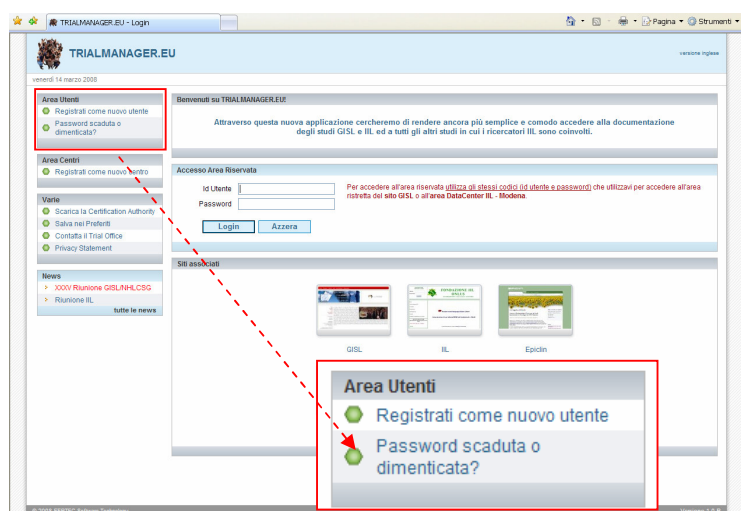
TRIALMANAGER.EU - Login

Pagina ▾ Strumenti ▾

TRIALMANAGER.EU

versione inglese

venerdì 14 marzo 2008

Area Utenti
Registrati come nuovo utente
Password scaduta o dimenticata?

Area Centri
Registrati come nuovo centro

Varie
Scarica la Certification Authority
Salva nei Preferiti
Contatta il Trial Office
Privacy Statement

News
XXXV Riunione GISL/NHLCSG
Riunione IIL
tutte le news

Benvenuti su TRIALMANAGER.EU!

Attraverso questa nuova applicazione cercheremo di rendere ancora più semplice e comodo accedere alla documentazione degli studi GISL e IIL ed a tutti gli altri studi in cui i ricercatori IIL sono coinvolti.

Accesso Area Riservata

Id Utente
Password

Login Azzera

Per accedere all'area riservata utilizza gli stessi codici (id utente e password) che utilizzavi per accedere all'area ristretta del sito GISL o all'area DataCenter IIL - Modena.

Siti associati

GISL
IIL
Epiclin

Area Utenti
Registrati come nuovo utente
Password scaduta o dimenticata?

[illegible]